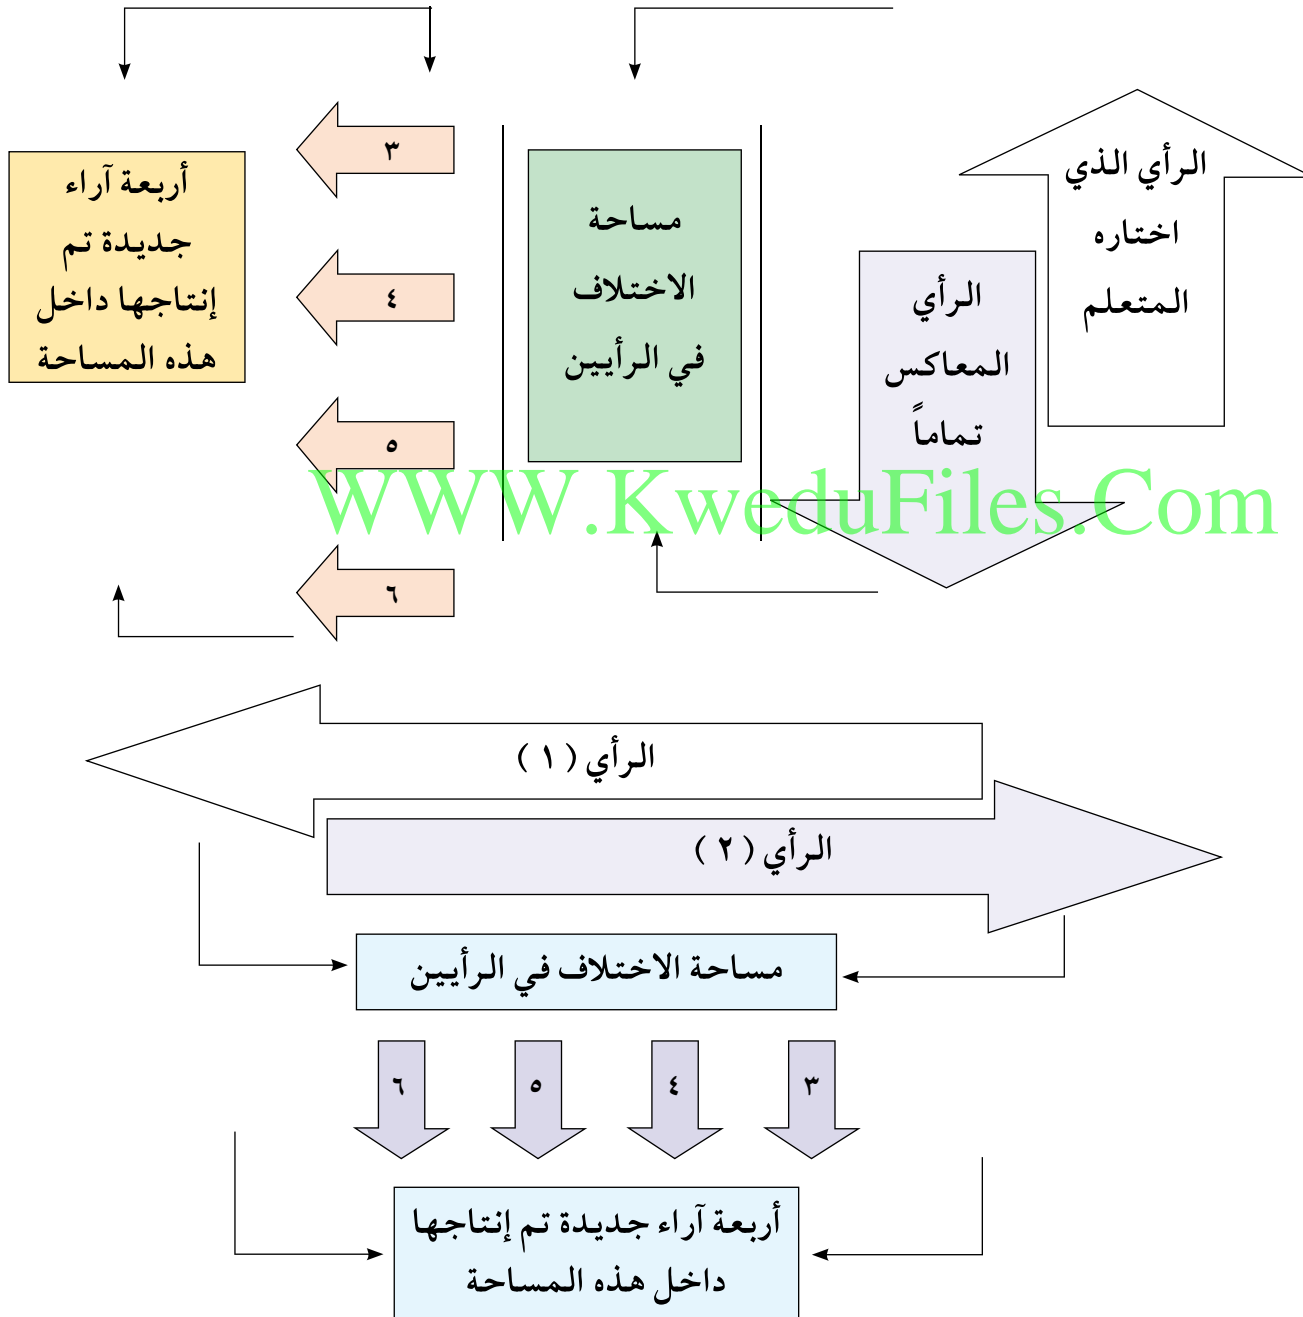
الرأي الذي اختاره المتعلم

الرأي المعاكس تماماً

مساحة الاختلاف في الرأيين

٣

٤

٥

٦

أربعة آراء جديدة تم إنتاجها داخل هذه المساحة

WWW.KweduFiles.Com

الرأي ( ١ )

الرأي ( ٢ )

مساحة الاختلاف في الرأيين

٣

٤

٥

٦

أربعة آراء جديدة تم إنتاجها داخل هذه المساحة